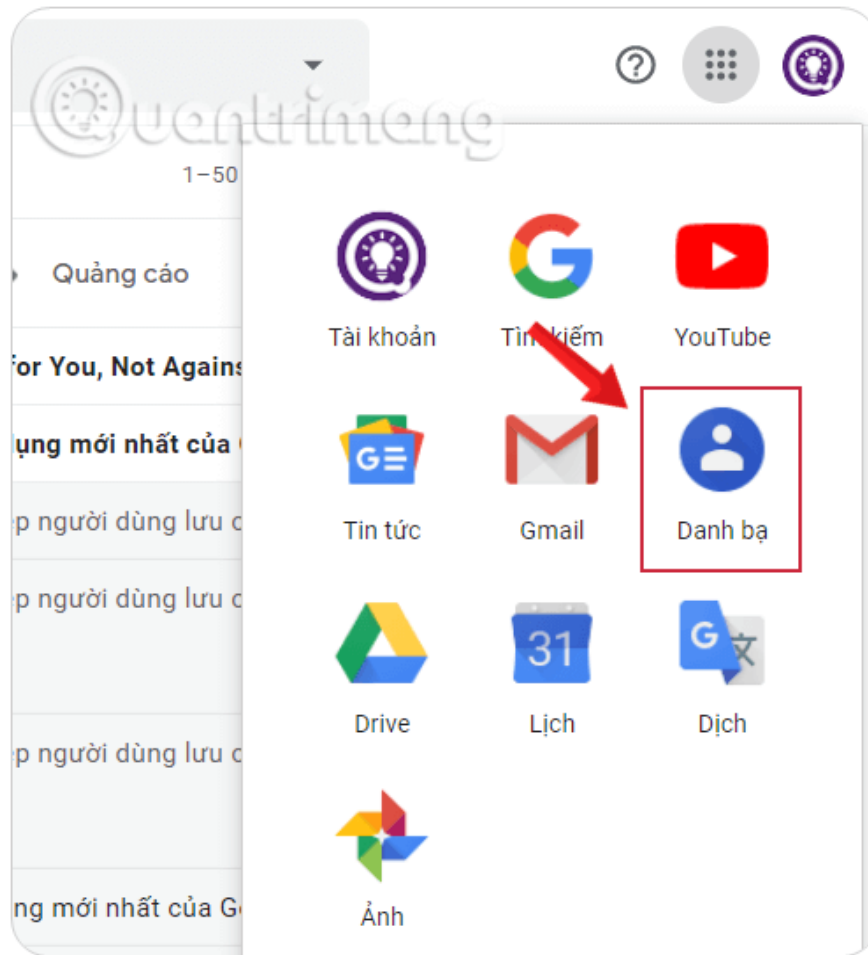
Quantrimang

1–50

Quảng cáo

for You, Not Agains

ụng mới nhất của

ẹp người dùng lưu c

ẹp người dùng lưu c

ẹp người dùng lưu c

ng mới nhất của Go

Tài khoản

Tìm kiếm

YouTube

Tin tức

Gmail

Danh bạ

Drive

31

Lịch

Dịch

Ảnh